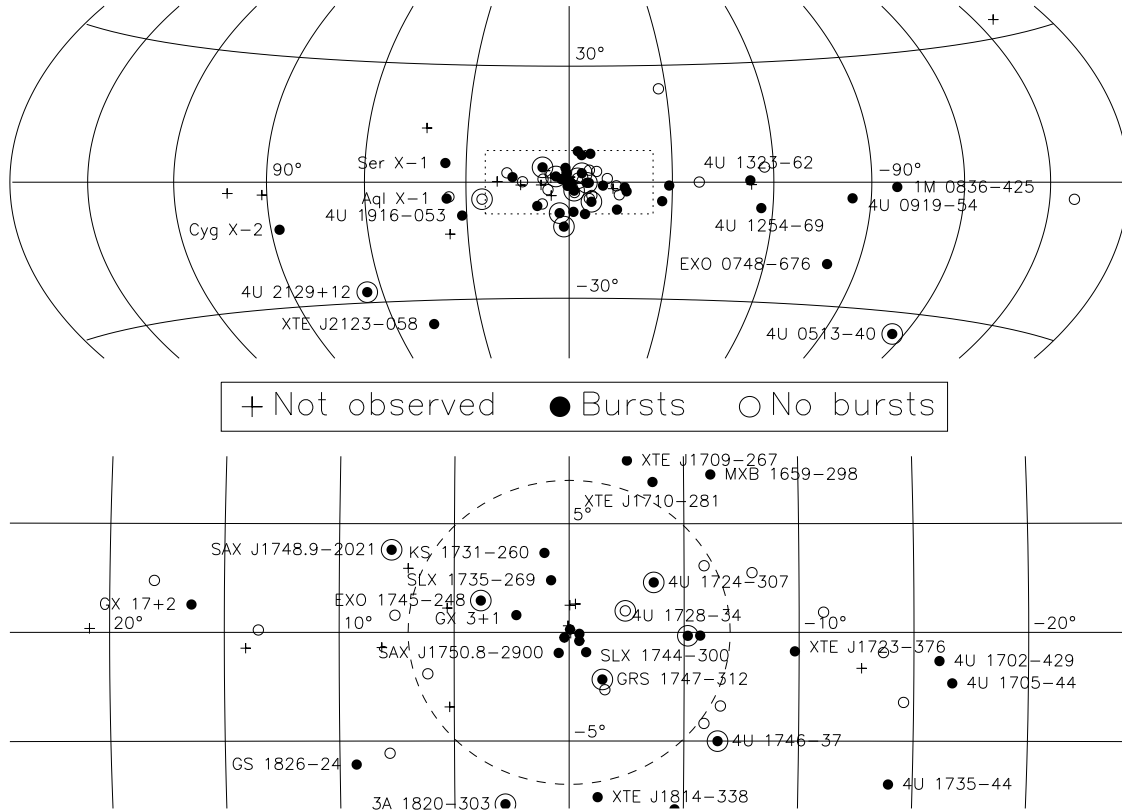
30°

Ser X-1
4U 1323-62
90°
-90°
1M 0836-425
Aql X-1
4U 0919-54
4U 1916-053
Cyg X-2
4U 1254-69
EXO 0748-676
4U 2129+12
-30°
XTE J2123-058
4U 0513-40

+ Not observed ● Bursts ○ No bursts

XTE J1709-267
MXB 1659-298
5°
XTE J1710-281
SAX J1748.9-2021
KS 1731-260
SLX 1735-269
4U 1724-307
GX 17+2
EXO 1745-248
4U 1728-34
20°
10°
GX 3+1
-10°
-20°
XTE J1723-376
SAX J1750.8-2900
SLX 1744-300
4U 1702-429
GRS 1747-312
4U 1705-44
-5°
4U 1746-37
GS 1826-24
4U 1735-44
3A 1820-303
XTE J1814-338